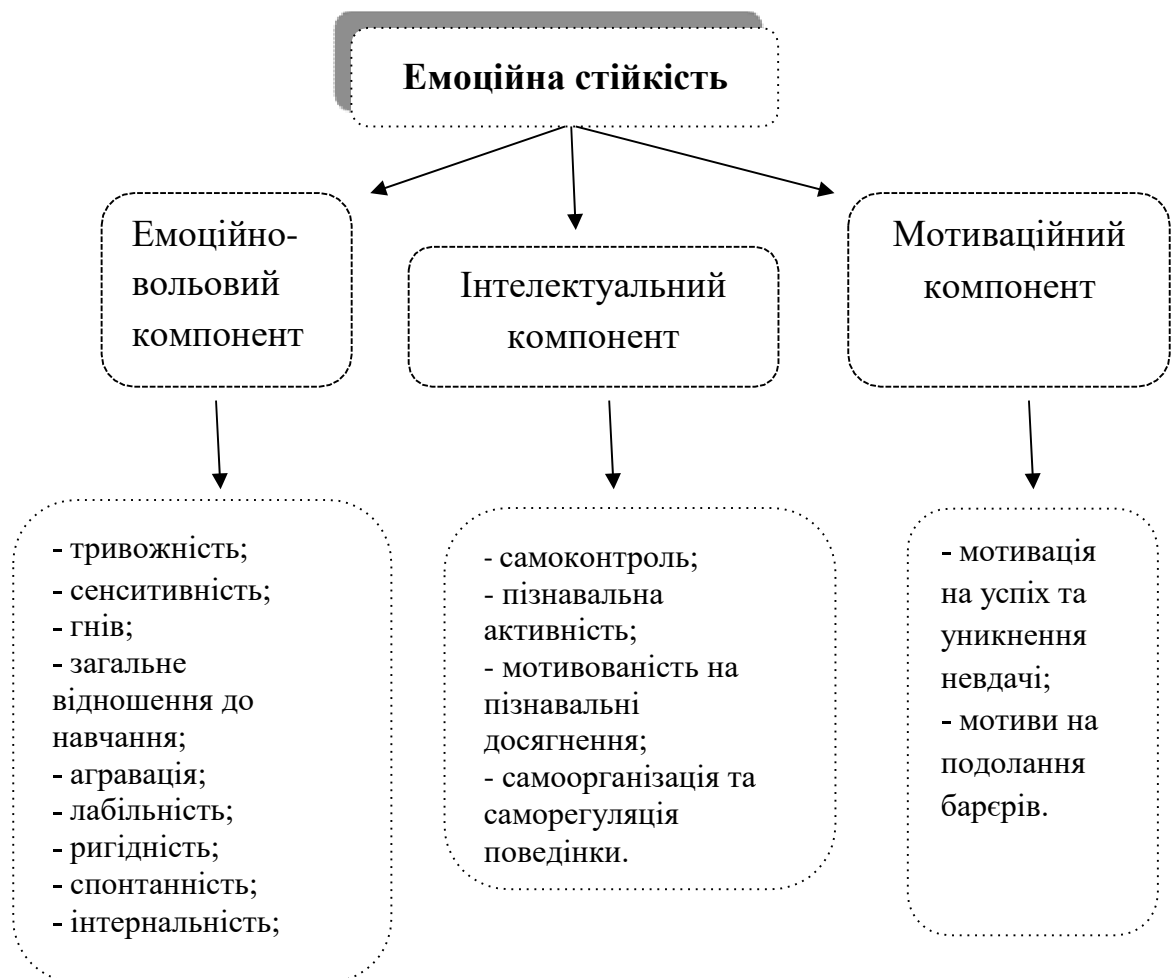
Емоційна стійкість

Емоційно-вольовий компонент

Інтелектуальний компонент

Мотиваційний компонент

- тривожність;
- сенситивність;
- гнів;
- загальне відношення до навчання;
- агравація;
- лабільність;
- ригідність;
- спонтанність;
- інтернальність;

- самоконтроль;
- пізнавальна активність;
- мотивованість на пізнавальні досягнення;
- самоорганізація та саморегуляція поведінки.

- мотивація на успіх та уникнення невдачі;
- мотиви на подолання барєрів.